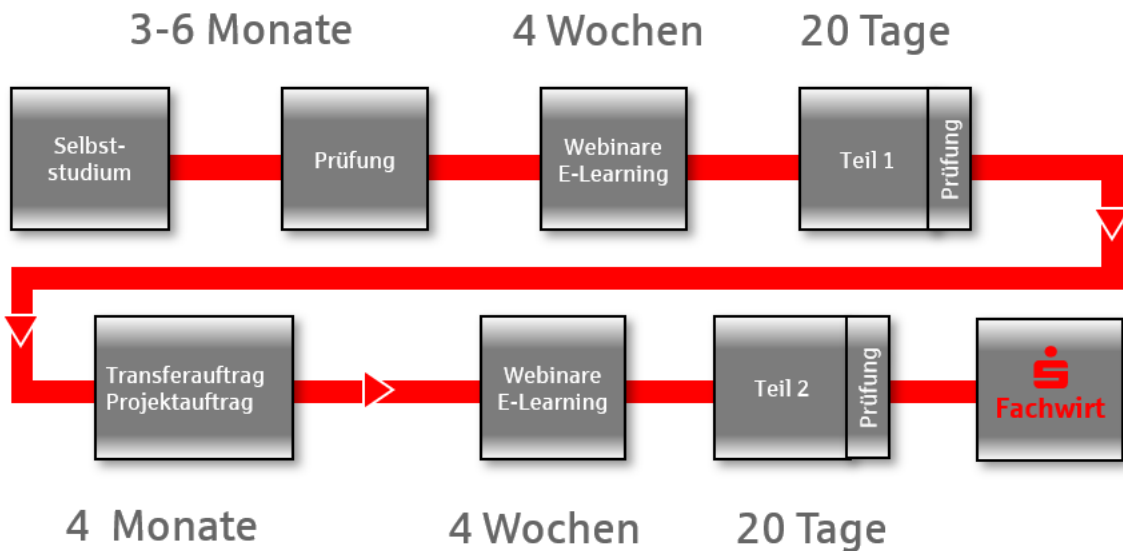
3-6 Monate

4 Wochen

20 Tage

Selbststudium

Prüfung

Webinare E-Learning

Teil 1

Prüfung

Transferauftrag Projektauftrag

Webinare E-Learning

Teil 2

Prüfung

Fachwirt

4 Monate

4 Wochen

20 Tage